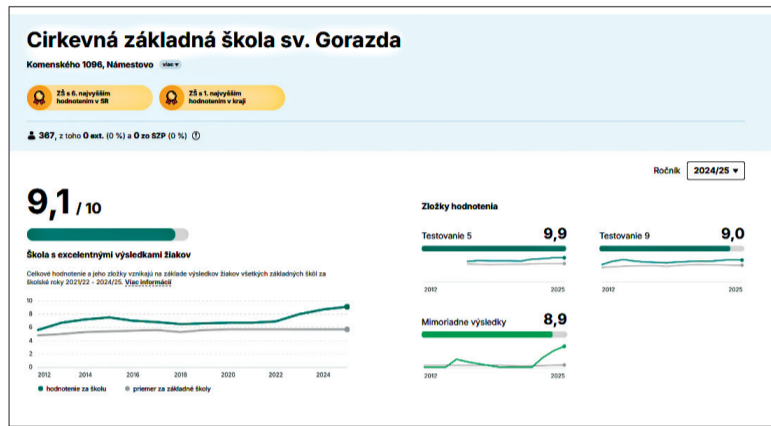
Cirkevná základná škola sv. Gorazda

Komenského 1096, Námestovo viac ▾

ZŠ s 6. najvyšším hodnotením v SR

ZŠ s 1. najvyšším hodnotením v kraji

367, z toho 0 ext. (0 %) a 0 zo SZP (0 %)

Ročník 2024/25 ▾

9,1 / 10

Škola s excelentnými výsledkami žiakov

Celkové hodnotenie a jeho zložky vznikajú na základe výsledkov žiakov všetkých základných škôl za školské roky 2021/22 - 2024/25. Viac informácií

10
8
6
4
2
0
2012 2014 2016 2018 2020 2022 2024

hodnotenie za školu priemer za základné školy

Zložky hodnotenia

Testovanie 5 9,9
2012 2025

Testovanie 9 9,0
2012 2025

Mimoriadne výsledky 8,9
2012 2025